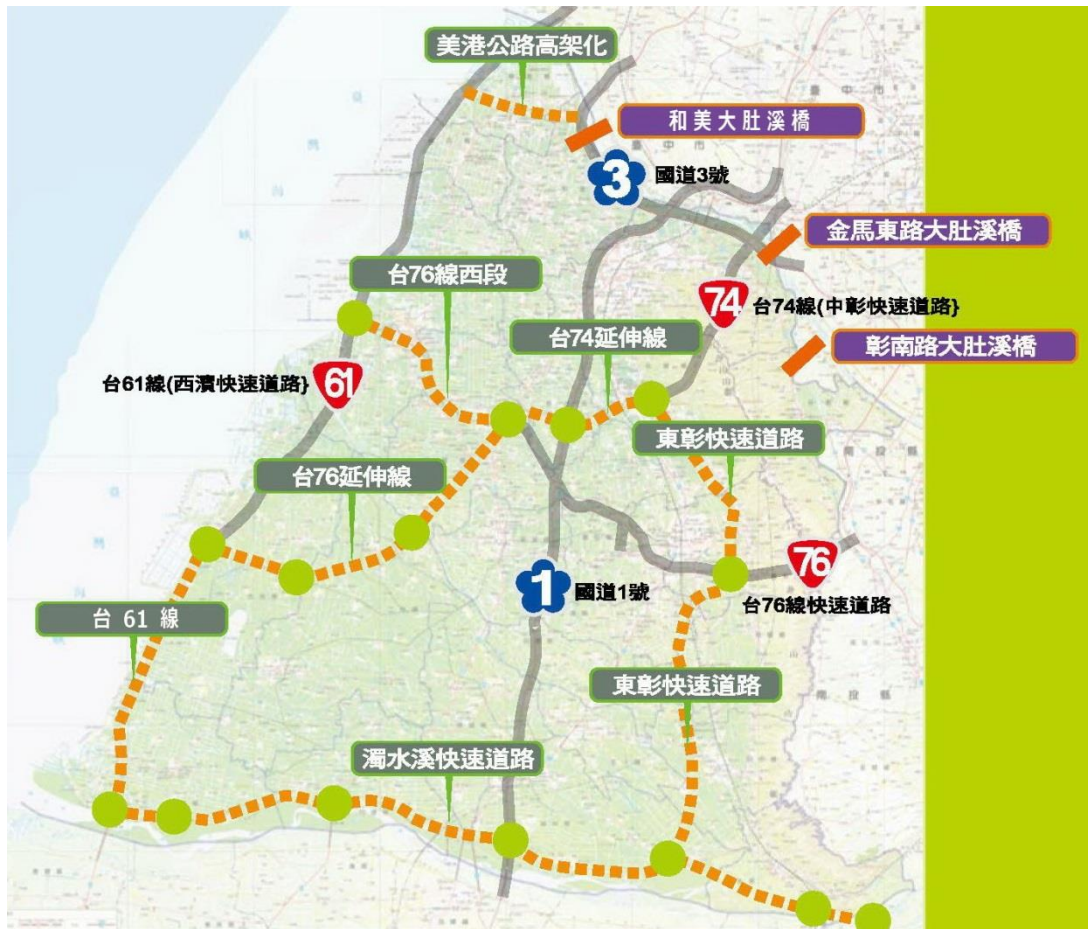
美港公路高架化

和美大肚溪橋

3 國道3號

金馬東路大肚溪橋

台76線西段

74 台74線(中彰快速道路)

台74延伸線

彰南路大肚溪橋

台61線(西濱快速道路) 61

東彰快速道路

台76延伸線

76

1 國道1號

台76線快速道路

台 61 線

東彰快速道路

濁水溪快速道路